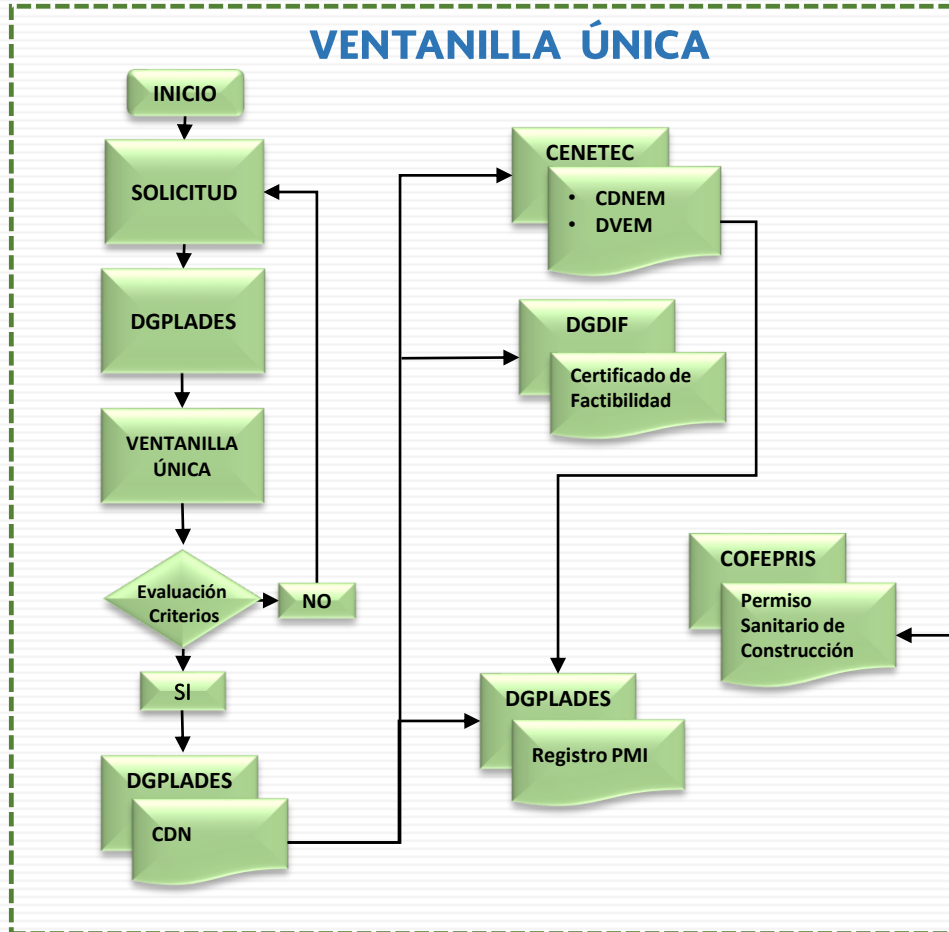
VENTANILLA ÚNICA

INICIO

SOLICITUD

DGPLADES

VENTANILLA ÚNICA

Evaluación Criterios

NO

SI

DGPLADES

CDN

CENETEC

• CDNEM
• DVEM

DGDIF

Certificado de Factibilidad

COFEPRIS

Permiso Sanitario de Construcción

DGPLADES

Registro PMI